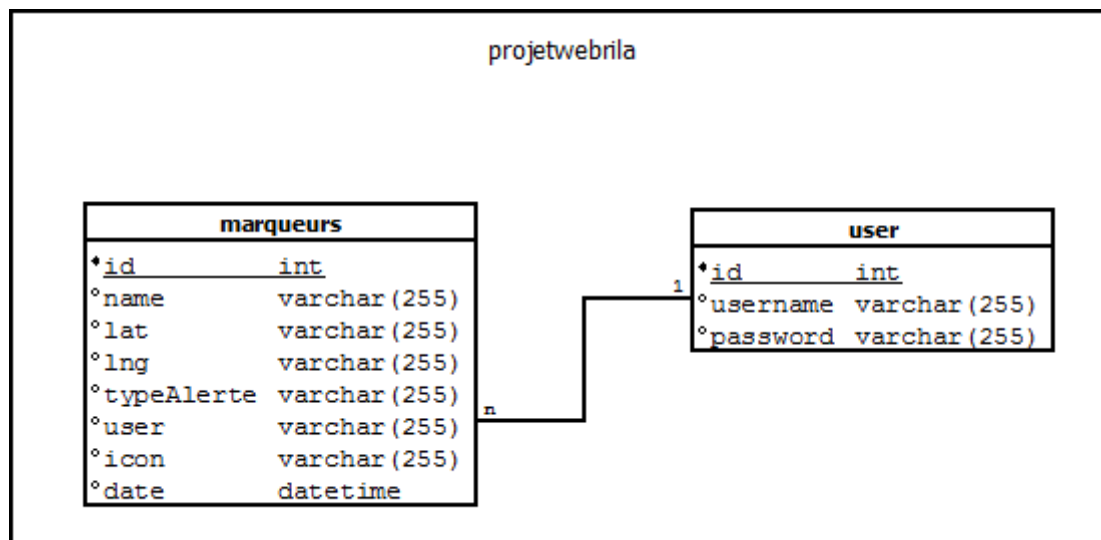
projetwebrila

| marqueurs | |
|---|---|
| id | int |
| name | varchar(255) |
| lat | varchar(255) |
| lng | varchar(255) |
| typeAlerte | varchar(255) |
| user | varchar(255) |
| icon | varchar(255) |
| date | datetime |

n

1

| user | |
|---|---|
| id | int |
| username | varchar(255) |
| password | varchar(255) |